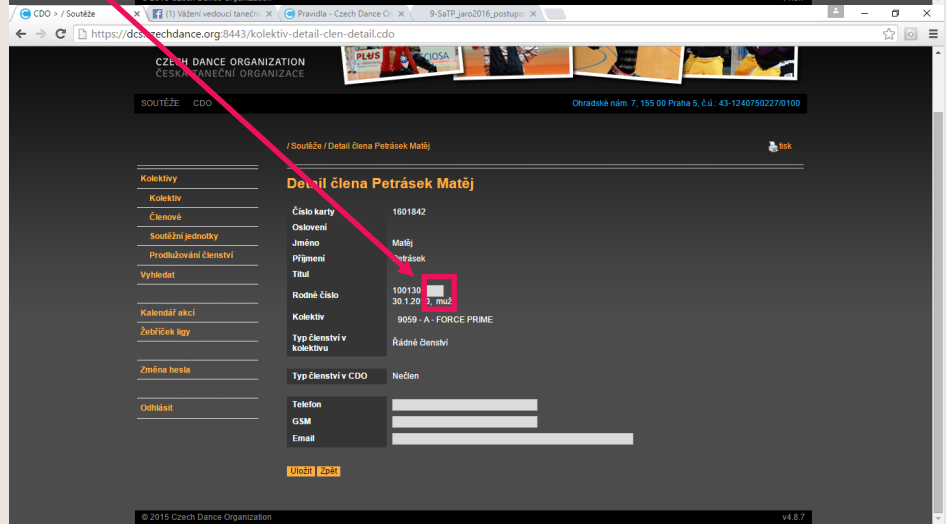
CDO > / Soutěže
(1) Vážení vedoucí tanečn
Pravidla - Czech Dance O
9-SaTP_jaro2016_postupo

https://dcs.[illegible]echdance.org:8443/kolektiv-detail-clen-detail.cdo

CZECH DANCE ORGANIZATION
ČESKÁ TANEČNÍ ORGANIZACE

SOUTĚŽE CDO
Ohradské nám. 7, 155 00 Praha 5, č.ú.: 43-1240750227/0100

/ Soutěže / Detail člena Petrásek Matěj
tisk

Kolektivy
Kolektiv
Členové
Soutěžní jednotky
Prodlužování členství
Vyhledat
Kalendář akcí
Žebříček ligy
Změna hesla
Odhlásit

Detail člena Petrásek Matěj

| | |
|---|---|
| Číslo karty | 1601842 |
| Oslovení | |
| Jméno | Matěj |
| Příjmení | Petrásek |
| Titul | |
| Rodné číslo | 100130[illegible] 30.1.20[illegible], muž |
| Kolektiv | 9059 - A - FORCE PRIME |
| Typ členství v kolektivu | Řádné členství |

| | |
|---|---|
| Typ členství v CDO | Nečlen |

| | |
|---|---|
| Telefon | |
| GSM | |
| Email | |

Uložit Zpět

© 2015 Czech Dance Organization
v4.8.7